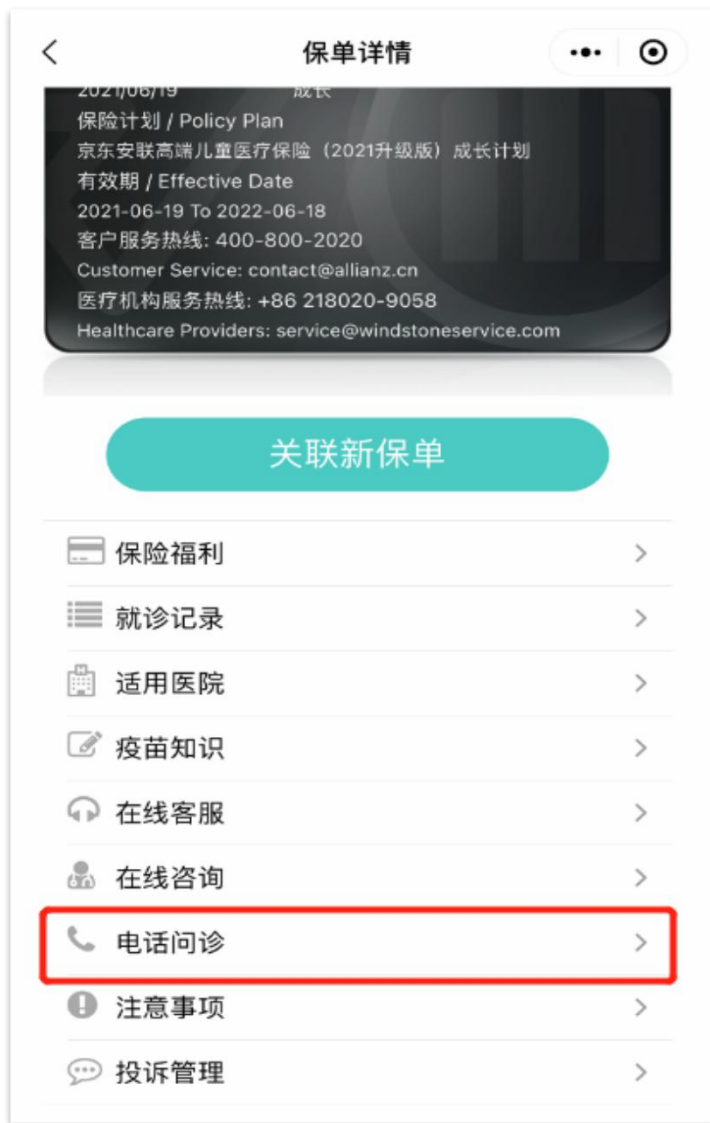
保单详情

2021/06/19 成长

保险计划 / Policy Plan
京东安联高端儿童医疗保险（2021升级版）成长计划
有效期 / Effective Date
2021-06-19 To 2022-06-18
客户服务热线: 400-800-2020
Customer Service: contact@allianz.cn
医疗机构服务热线: +86 218020-9058
Healthcare Providers: service@windstoneservice.com

关联新保单

保险福利
就诊记录
适用医院
疫苗知识
在线客服
在线咨询
电话问诊
注意事项
投诉管理